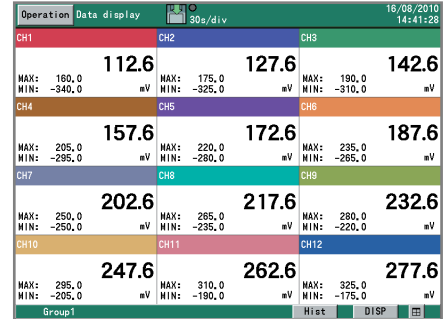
Operation Data display 30s/div 16/08/2010 14:41:28

CH1
112.6
MAX: 160.0
MIN: -340.0 mV

CH2
127.6
MAX: 175.0
MIN: -325.0 mV

CH3
142.6
MAX: 190.0
MIN: -310.0 mV

CH4
157.6
MAX: 205.0
MIN: -295.0 mV

CH5
172.6
MAX: 220.0
MIN: -280.0 mV

CH6
187.6
MAX: 235.0
MIN: -265.0 mV

CH7
202.6
MAX: 250.0
MIN: -250.0 mV

CH8
217.6
MAX: 265.0
MIN: -235.0 mV

CH9
232.6
MAX: 280.0
MIN: -220.0 mV

CH10
247.6
MAX: 295.0
MIN: -205.0 mV

CH11
262.6
MAX: 310.0
MIN: -190.0 mV

CH12
277.6
MAX: 325.0
MIN: -175.0 mV

Group1 Hist DISP